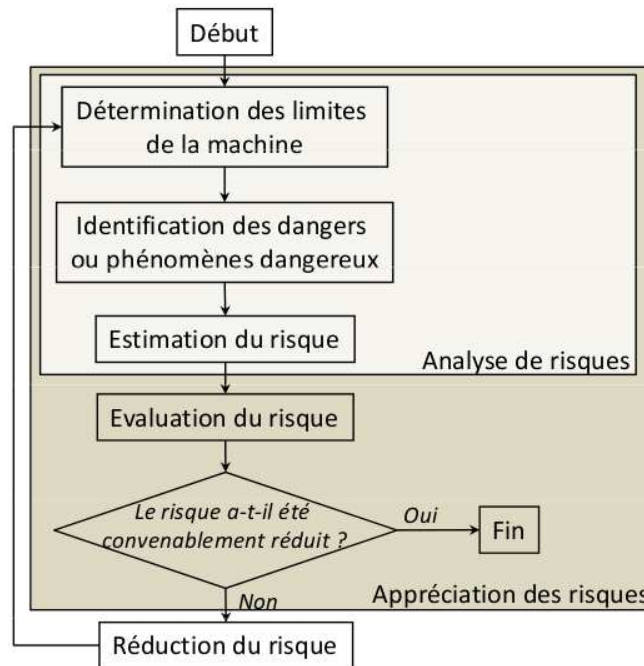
Début

Détermination des limites de la machine

Identification des dangers ou phénomènes dangereux

Estimation du risque

Analyse de risques

Evaluation du risque

Le risque a-t-il été convenablement réduit ?

Oui

Fin

Appréciation des risques

Non

Réduction du risque